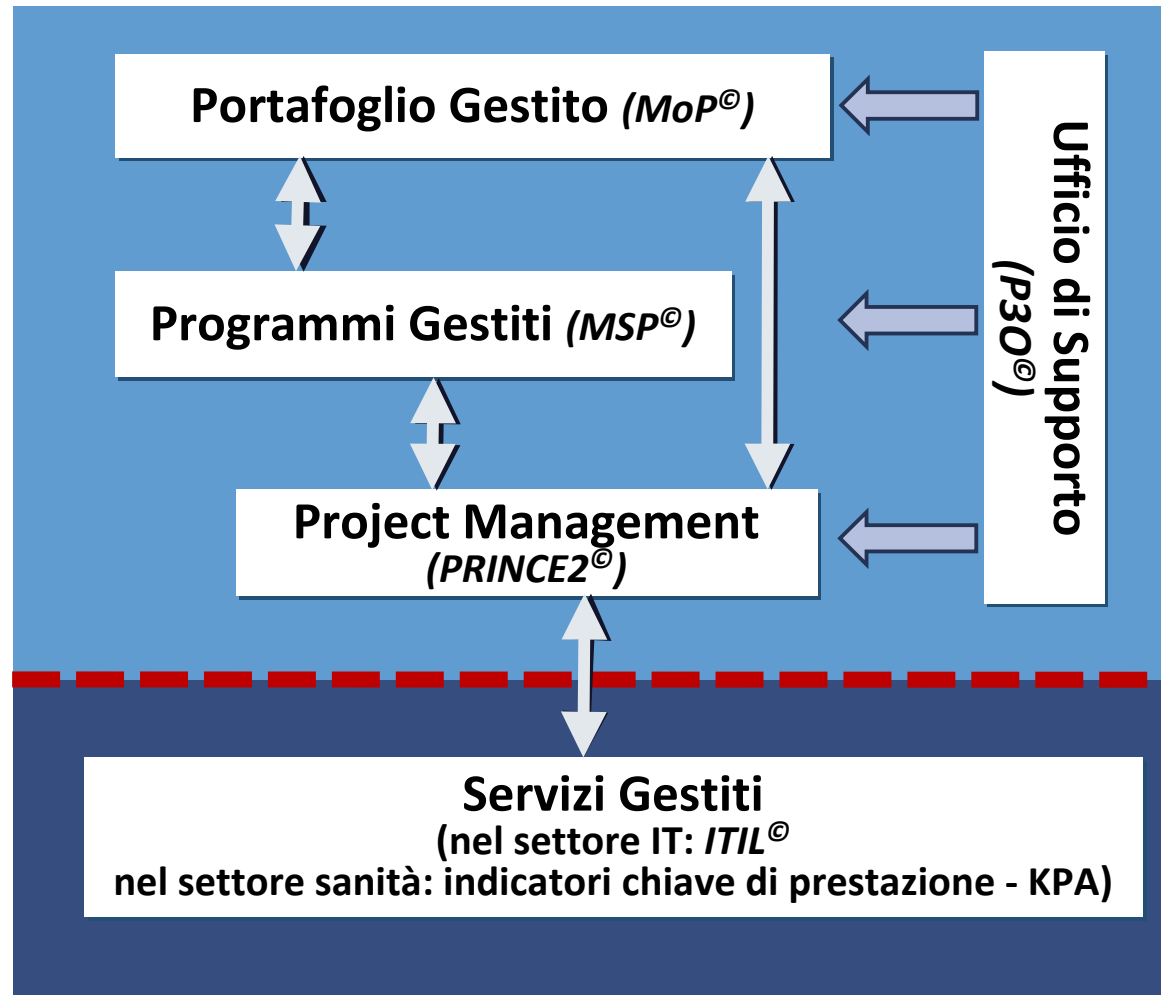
Portafoglio Gestito *(MoP©)*

Programmi Gestiti *(MSP©)*

Project Management
*(PRINCE2©)*

Ufficio di Supporto
*(P3O©)*

Servizi Gestiti
(nel settore IT: *ITIL©*
nel settore sanità: indicatori chiave di prestazione - KPA)